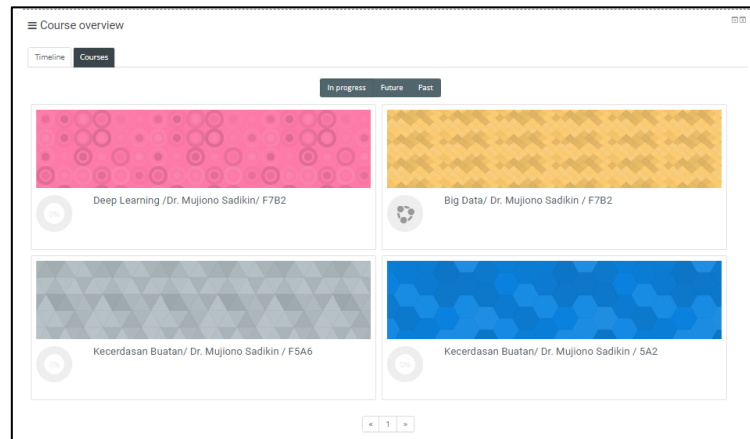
≡ Course overview

Timeline | Courses

In progress | Future | Past

Deep Learning /Dr. Mujiono Sadikin/ F7B2

Big Data/ Dr. Mujiono Sadikin / F7B2

Kecerdasan Buatan/ Dr. Mujiono Sadikin / F5A6

Kecerdasan Buatan/ Dr. Mujiono Sadikin / 5A2

« 1 »